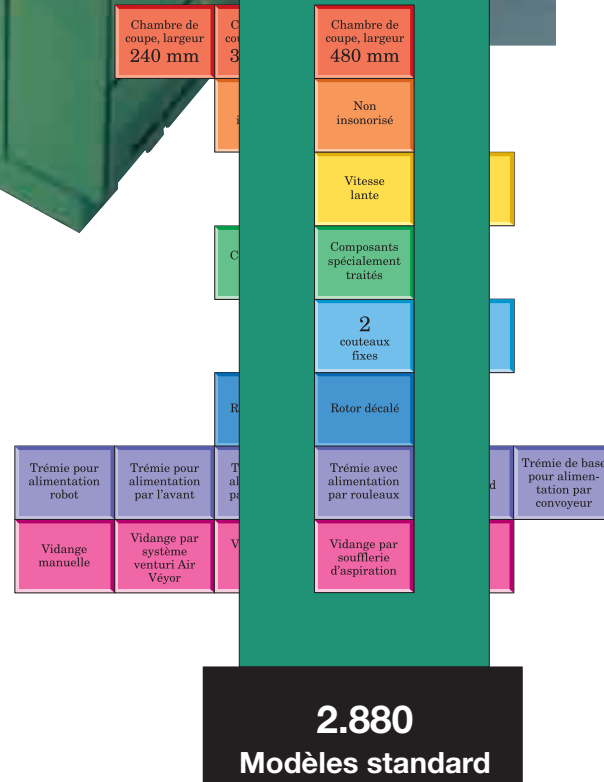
Chambre de coupe, largeur 240 mm

C

3

i

Chambre de coupe, largeur 480 mm

Non insonorisé

Vitesse lante

C

Composants spécialement traités

2 couteaux fixes

R

Rotor décalé

Trémie pour alimentation robot

Trémie pour alimentation par l'avant

T al pa

Trémie avec alimentation par rouleaux

d

Trémie de base pour alimentation par convoyeur

Vidange manuelle

Vidange par système venturi Air Véyor

V

Vidange par soufflerie d'aspiration

2.880
Modèles standard